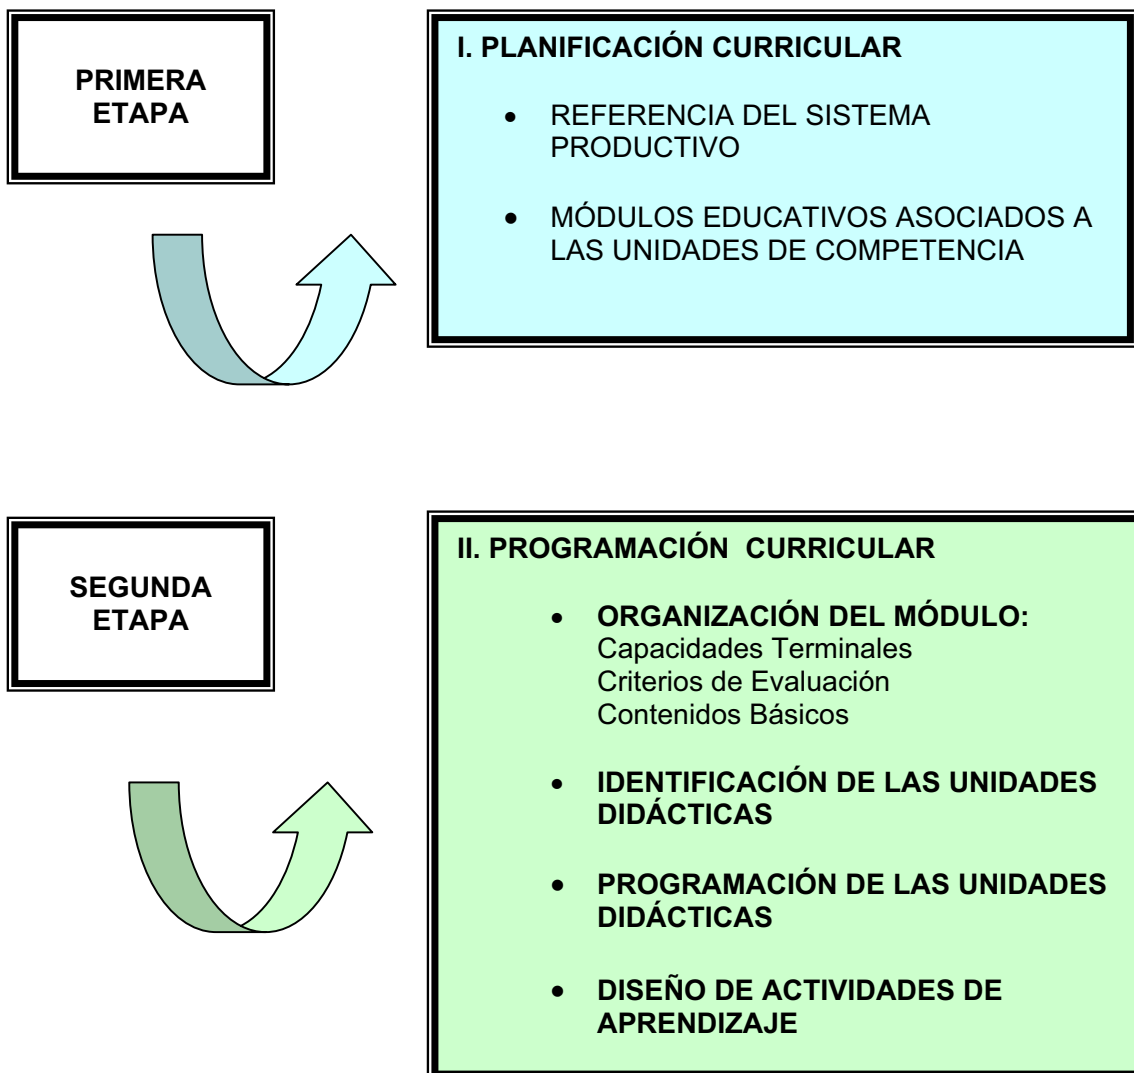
PRIMERA ETAPA

I. PLANIFICACIÓN CURRICULAR

- REFERENCIA DEL SISTEMA PRODUCTIVO
- MÓDULOS EDUCATIVOS ASOCIADOS A LAS UNIDADES DE COMPETENCIA

SEGUNDA ETAPA

II. PROGRAMACIÓN CURRICULAR

- ORGANIZACIÓN DEL MÓDULO:
Capacidades Terminales
Criterios de Evaluación
Contenidos Básicos
- IDENTIFICACIÓN DE LAS UNIDADES DIDÁCTICAS
- PROGRAMACIÓN DE LAS UNIDADES DIDÁCTICAS
- DISEÑO DE ACTIVIDADES DE APRENDIZAJE